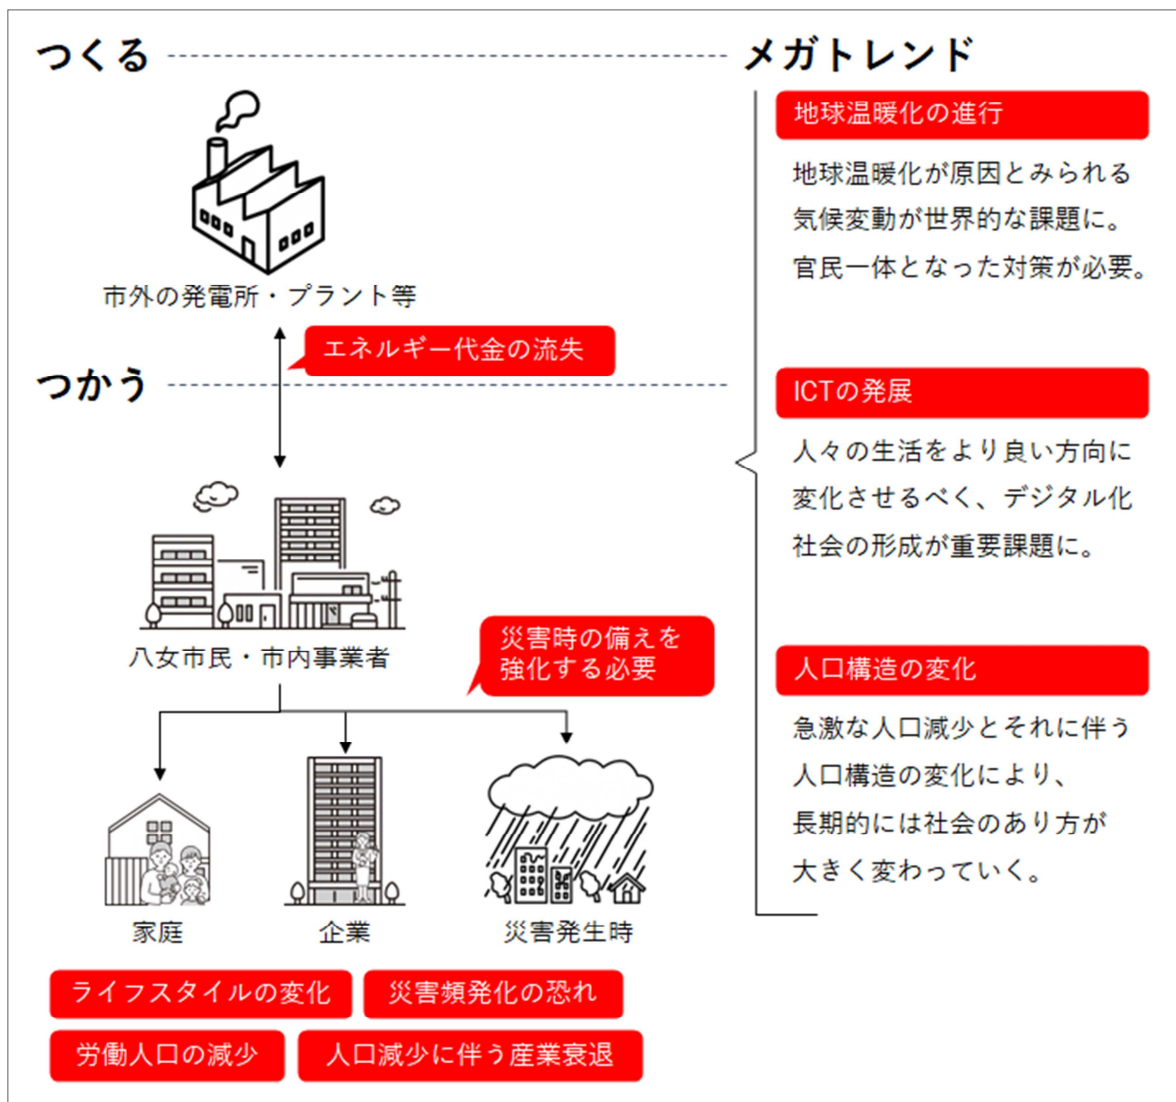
つくる

市外の発電所・プラント等

エネルギー代金の流失

つかう

八女市民・市内事業者

災害時の備えを強化する必要

家庭

企業

災害発生時

ライフスタイルの変化

災害頻発化の恐れ

労働人口の減少

人口減少に伴う産業衰退

メガトレンド

地球温暖化の進行

地球温暖化が原因とみられる気候変動が世界的な課題に。官民一体となった対策が必要。

ICTの発展

人々の生活をより良い方向に変化させるべく、デジタル化社会の形成が重要課題に。

人口構造の変化

急激な人口減少とそれに伴う人口構造の変化により、長期的には社会のあり方が大きく変わっていく。